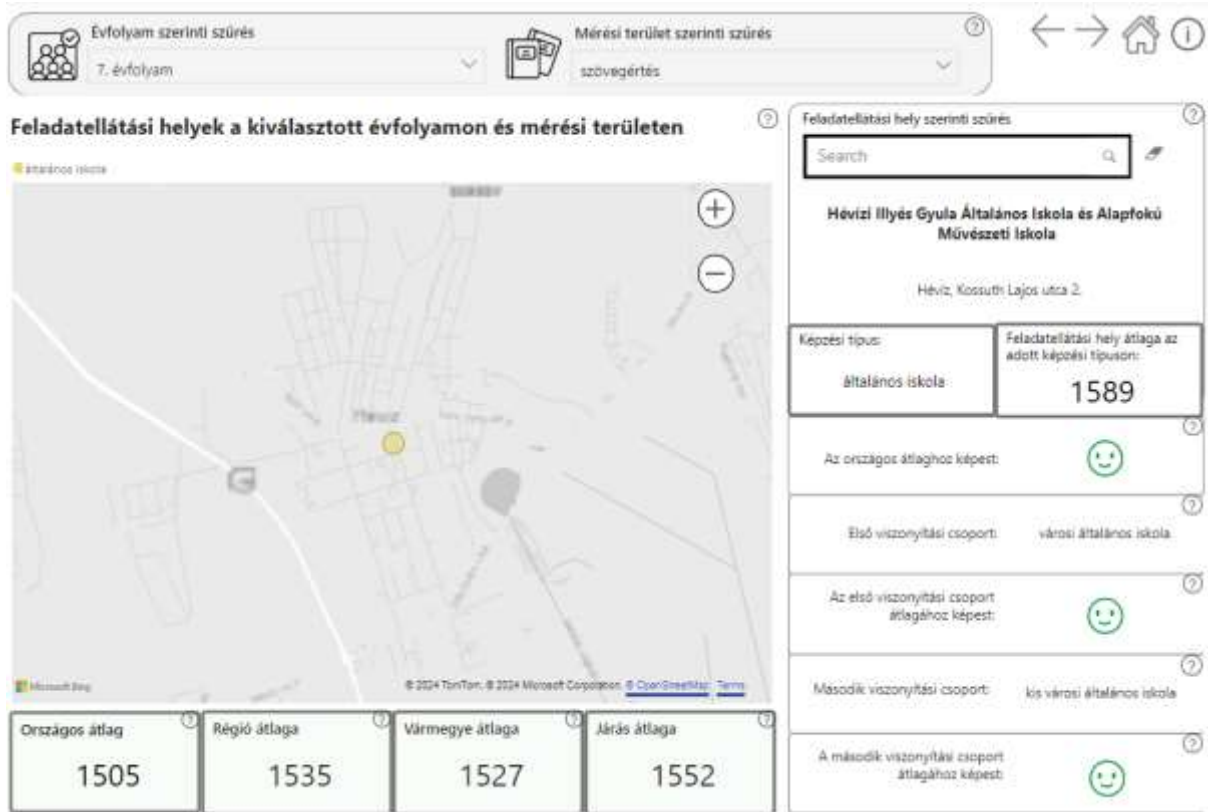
Évfolyam szerinti szűrés
7. évfolyam

Mérési terület szerinti szűrés
szövegértés

?

Feladatellátási helyek a kiválasztott évfolyamon és mérési területen

?

általános iskola

Hévíz

Microsoft Bing

© 2024 TomTom, © 2024 Microsoft Corporation © OpenStreetMap Terms

| Országos átlag | Régió átlaga | Vármegye átlaga | Járás átlaga |
|---|---|---|---|
| 1505 | 1535 | 1527 | 1552 |

Feladatellátási hely szerinti szűrés

Search

Hévízi Illyés Gyula Általános Iskola és Alapfokú Művészeti Iskola

Hévíz, Kossuth Lajos utca 2.

Képzési típus:
általános iskola

Feladatellátási hely átlaga az adott képzési típuson:
1589

Az országos átlaghoz képest:

Első viszonyítási csoport:
városi általános iskola

Az első viszonyítási csoport átlagához képest:

Második viszonyítási csoport:
kis városi általános iskola

A második viszonyítási csoport átlagához képest: